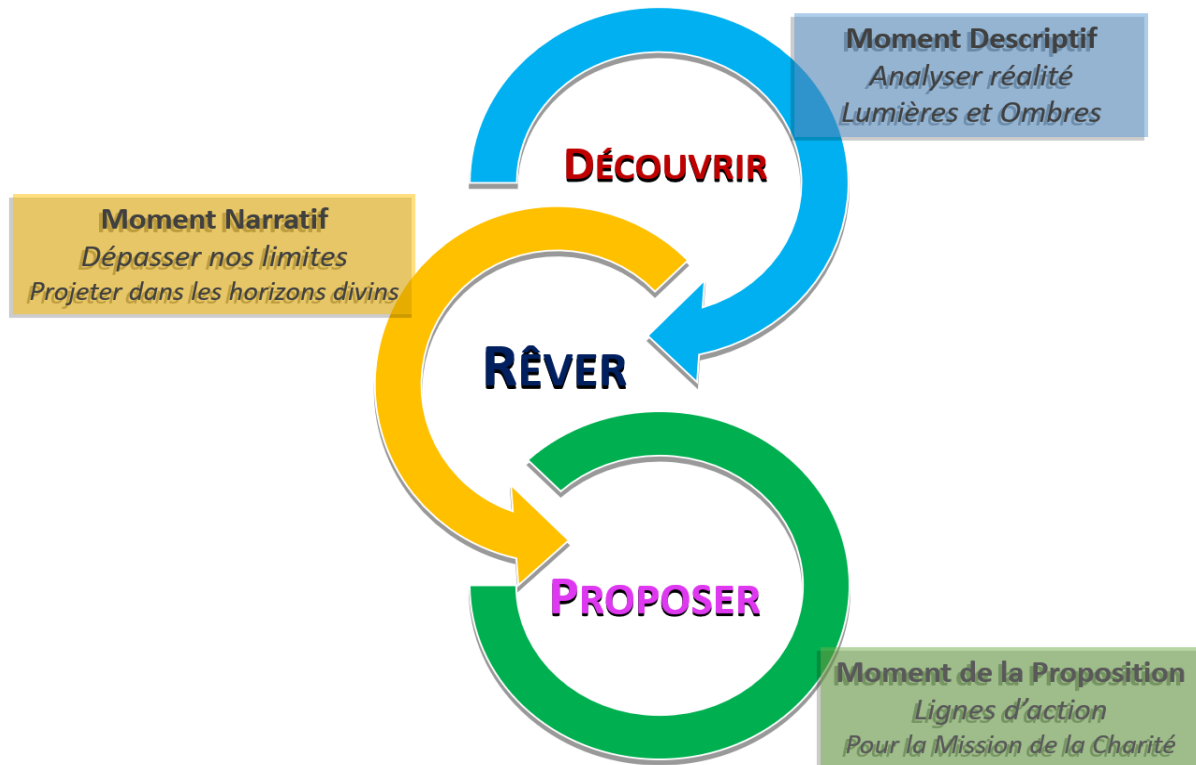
Moment Descriptif
Analyser réalité
Lumières et Ombres

DÉCOUVRIR

Moment Narratif
Dépasser nos limites
Projeter dans les horizons divins

RÊVER

PROPOSER

Moment de la Proposition
Lignes d'action
Pour la Mission de la Charité